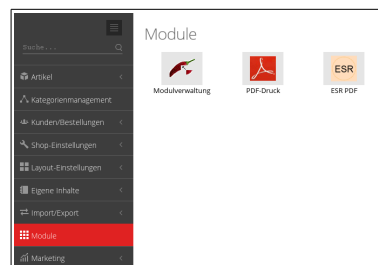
Suche...

Artikel

Kategorienmanagement

Kunden/Bestellungen

Shop-Einstellungen

Layout-Einstellungen

Eigene Inhalte

Import/Export

Module

Marketing

Module

Modulverwaltung

PDF-Druck

ESR

ESR PDF